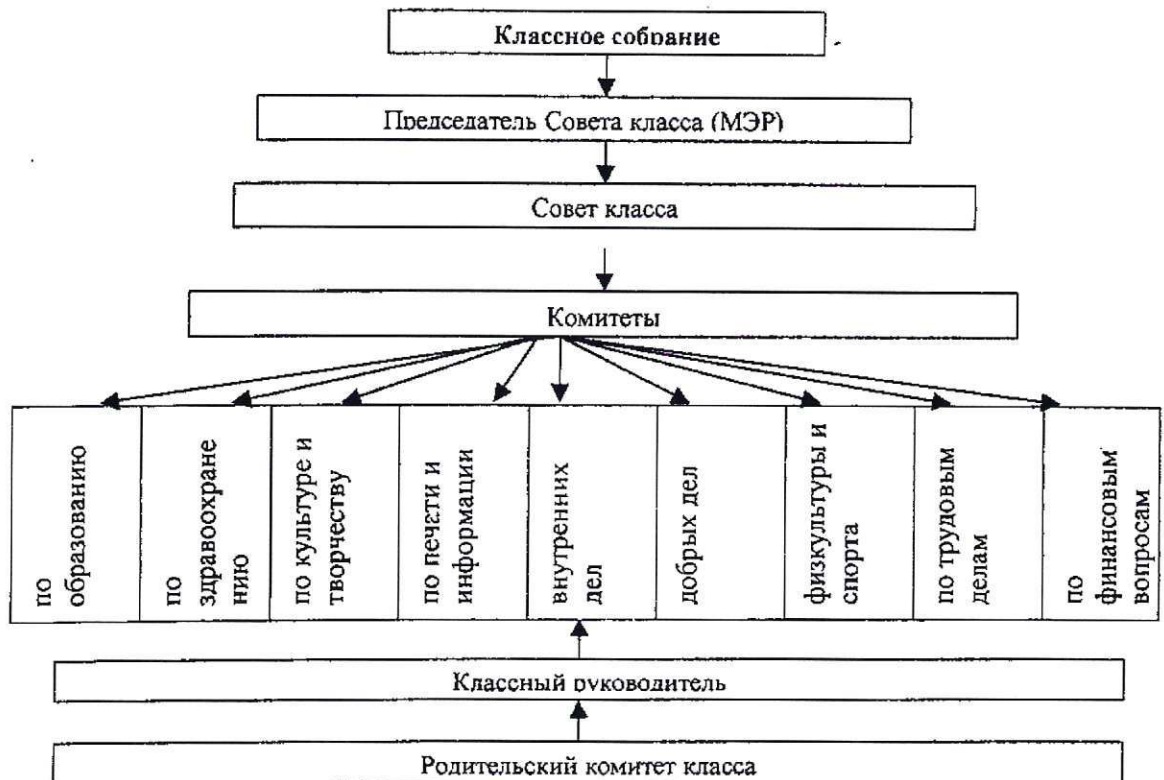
Классное собрание

Председатель Совета класса (МЭР)

Совет класса

Комитеты

по образованию

по здравоохранению

по культуре и творчеству

по печати и информации

внутренних дел

добрых дел

физкультуры и спорта

по трудовым делам

по финансовым вопросам

Классный руководитель

Родительский комитет класса